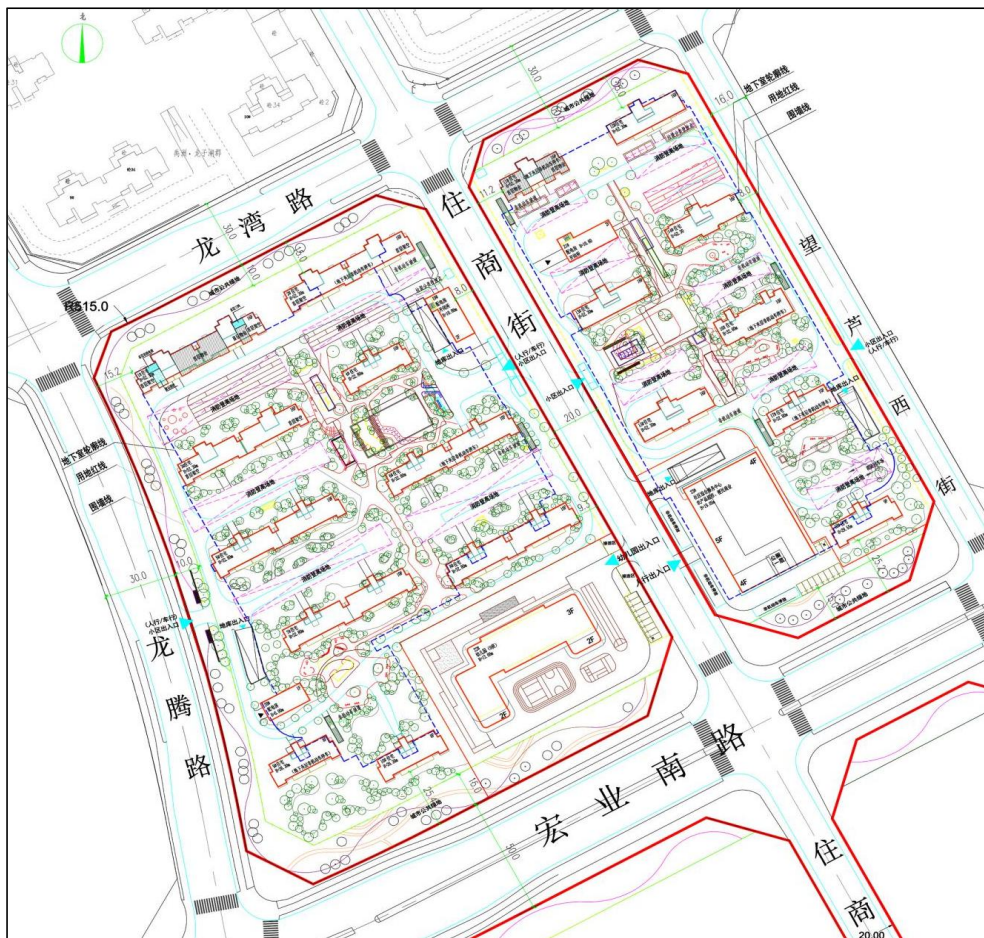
北

龙湾路

住商街

望芦西街

龙腾路

宏业南路

住商

地下室轮廓线
用地红线
围墙线

地下室轮廓线
用地红线
围墙线

H515.0

16.0
30.0
11.2
15.2
30.0
10.0
20.0
8.0
30.0
20.00

(人行/车行)
小区出入口

(人行/车行)
小区出入口

小区出入口
(人行/车行)

小区出入口

地库出入口

地库出入口

幼儿园出入口

人行出入口

消防登高场地

4F
5F
4F
3F
2F
2F